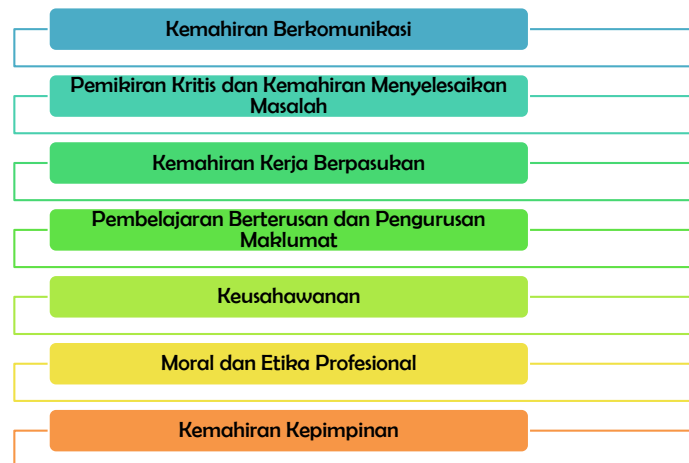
Kemahiran Berkomunikasi

Pemikiran Kritis dan Kemahiran Menyelesaikan Masalah

Kemahiran Kerja Berpasukan

Pembelajaran Berterusan dan Pengurusan Maklumat

Keusahawanan

Moral dan Etika Profesional

Kemahiran Kepimpinan